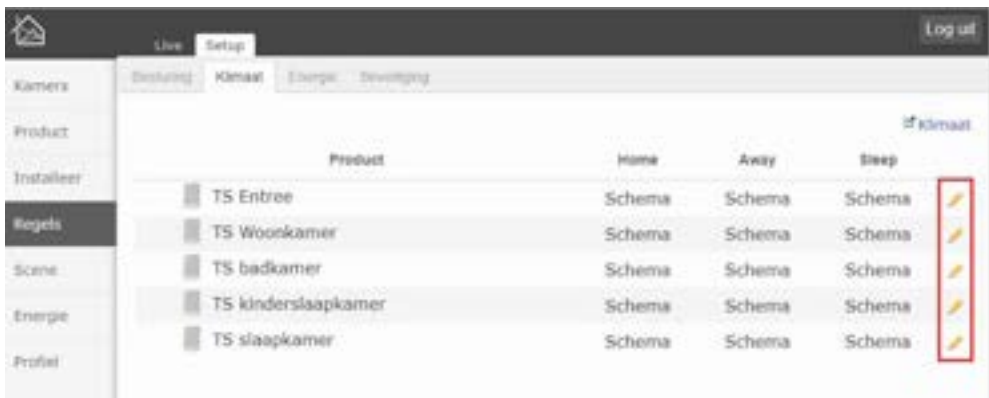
Live Setup

Log uit

Kamers

Product

Installeer

Regels

Scene

Energie

Profiel

Besturing Klimaat Energie Beveiliging

Klimaat

| Product | Home | Away | Sleep |
|---|---|---|---|
| TS Entree | Schema | Schema | Schema |
| TS Woonkamer | Schema | Schema | Schema |
| TS badkamer | Schema | Schema | Schema |
| TS kinderslaapkamer | Schema | Schema | Schema |
| TS slaapkamer | Schema | Schema | Schema |